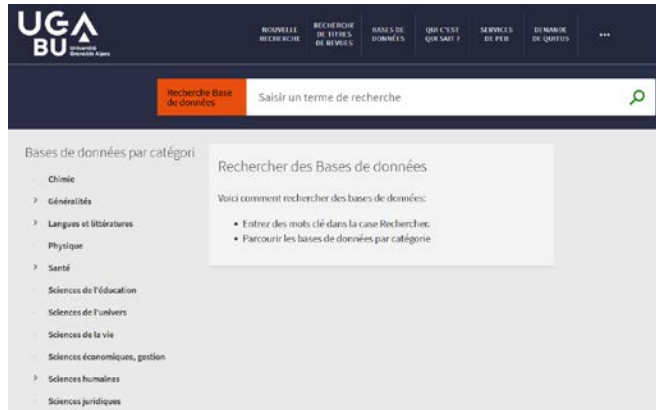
UGA BU Université Grenoble Alpes

NOUVELLE RECHERCHE
RECHERCHE DE TITRES DE REVUES
BASES DE DONNÉES
QUI C'EST QUI SAIT ?
SERVICES DE PEB
DEMANDE DE QUITUS
...

Recherche Base de données
Saisir un terme de recherche

Bases de données par catégori

Chimie
Généralités
Langues et littératures
Physique
Santé
Sciences de l'éducation
Sciences de l'univers
Sciences de la vie
Sciences économiques, gestion
Sciences humaines
Sciences juridiques

Rechercher des Bases de données

Voici comment rechercher des bases de données:

• Entrez des mots clé dans la case Rechercher.
• Parcourir les bases de données par catégorie